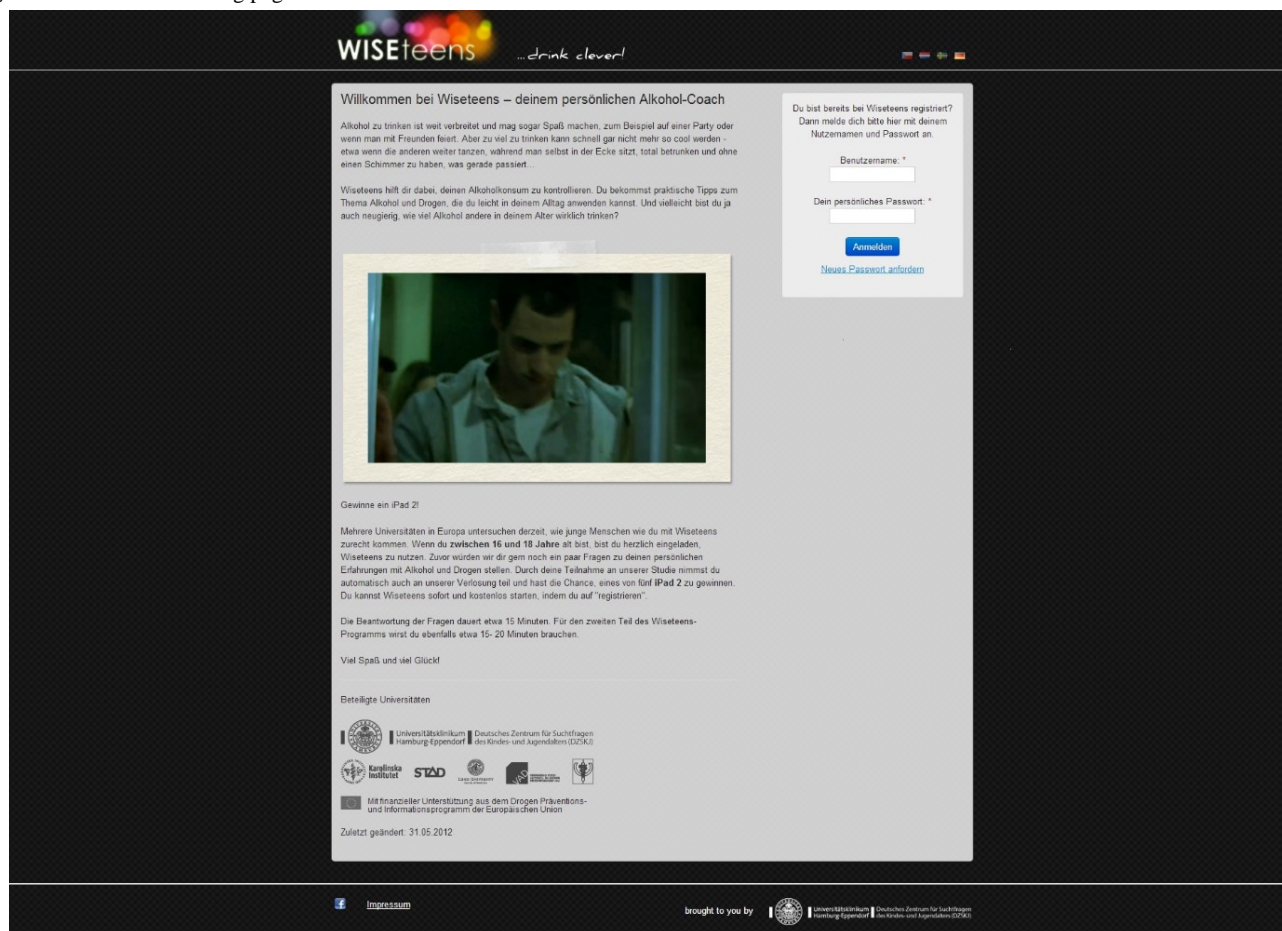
WISEteens ...drink clever!

Willkommen bei Wiseteens – deinem persönlichen Alkohol-Coach

Alkohol zu trinken ist weit verbreitet und mag sogar Spaß machen, zum Beispiel auf einer Party oder wenn man mit Freunden feiert. Aber zu viel zu trinken kann schnell gar nicht mehr so cool werden - etwa wenn die anderen weiter tanzen, während man selbst in der Ecke sitzt, total betrunken und ohne einen Schimmer zu haben, was gerade passiert...

Wiseteens hilft dir dabei, deinen Alkoholkonsum zu kontrollieren. Du bekommst praktische Tipps zum Thema Alkohol und Drogen, die du leicht in deinem Alltag anwenden kannst. Und vielleicht bist du ja auch neugierig, wie viel Alkohol andere in deinem Alter wirklich trinken?

Gewinne ein iPad 2!

Mehrere Universitäten in Europa untersuchen derzeit, wie junge Menschen wie du mit Wiseteens zurecht kommen. Wenn du zwischen 16 und 18 Jahre alt bist, bist du herzlich eingeladen, Wiseteens zu nutzen. Zuvor würden wir dir gern noch ein paar Fragen zu deinen persönlichen Erfahrungen mit Alkohol und Drogen stellen. Durch deine Teilnahme an unserer Studie nimmst du automatisch auch an unserer Verlosung teil und hast die Chance, eines von fünf iPad 2 zu gewinnen. Du kannst Wiseteens sofort und kostenlos starten, indem du auf "registrieren".

Die Beantwortung der Fragen dauert etwa 15 Minuten. Für den zweiten Teil des Wiseteens-Programms wirst du ebenfalls etwa 15- 20 Minuten brauchen.

Viel Spaß und viel Glück!

Beteiligte Universitäten

Universitätsklinikum Hamburg-Eppendorf | Deutsches Zentrum für Suchtfragen des Kindes- und Jugendalters (DZSKJ)

Karolinska Institutet STAD

Mit finanzieller Unterstützung aus dem Drogen Präventions- und Informationsprogramm der Europäischen Union

Zuletzt geändert: 31.05.2012

Du bist bereits bei Wiseteens registriert? Dann melde dich bitte hier mit deinem Nutzernamen und Passwort an.

Benutzername: *

Dein persönliches Passwort: *

Anmelden

Neues Passwort anfordern

Impressum

brought to you by Universitätsklinikum Hamburg-Eppendorf | Deutsches Zentrum für Suchtfragen des Kindes- und Jugendalters (DZSKJ)